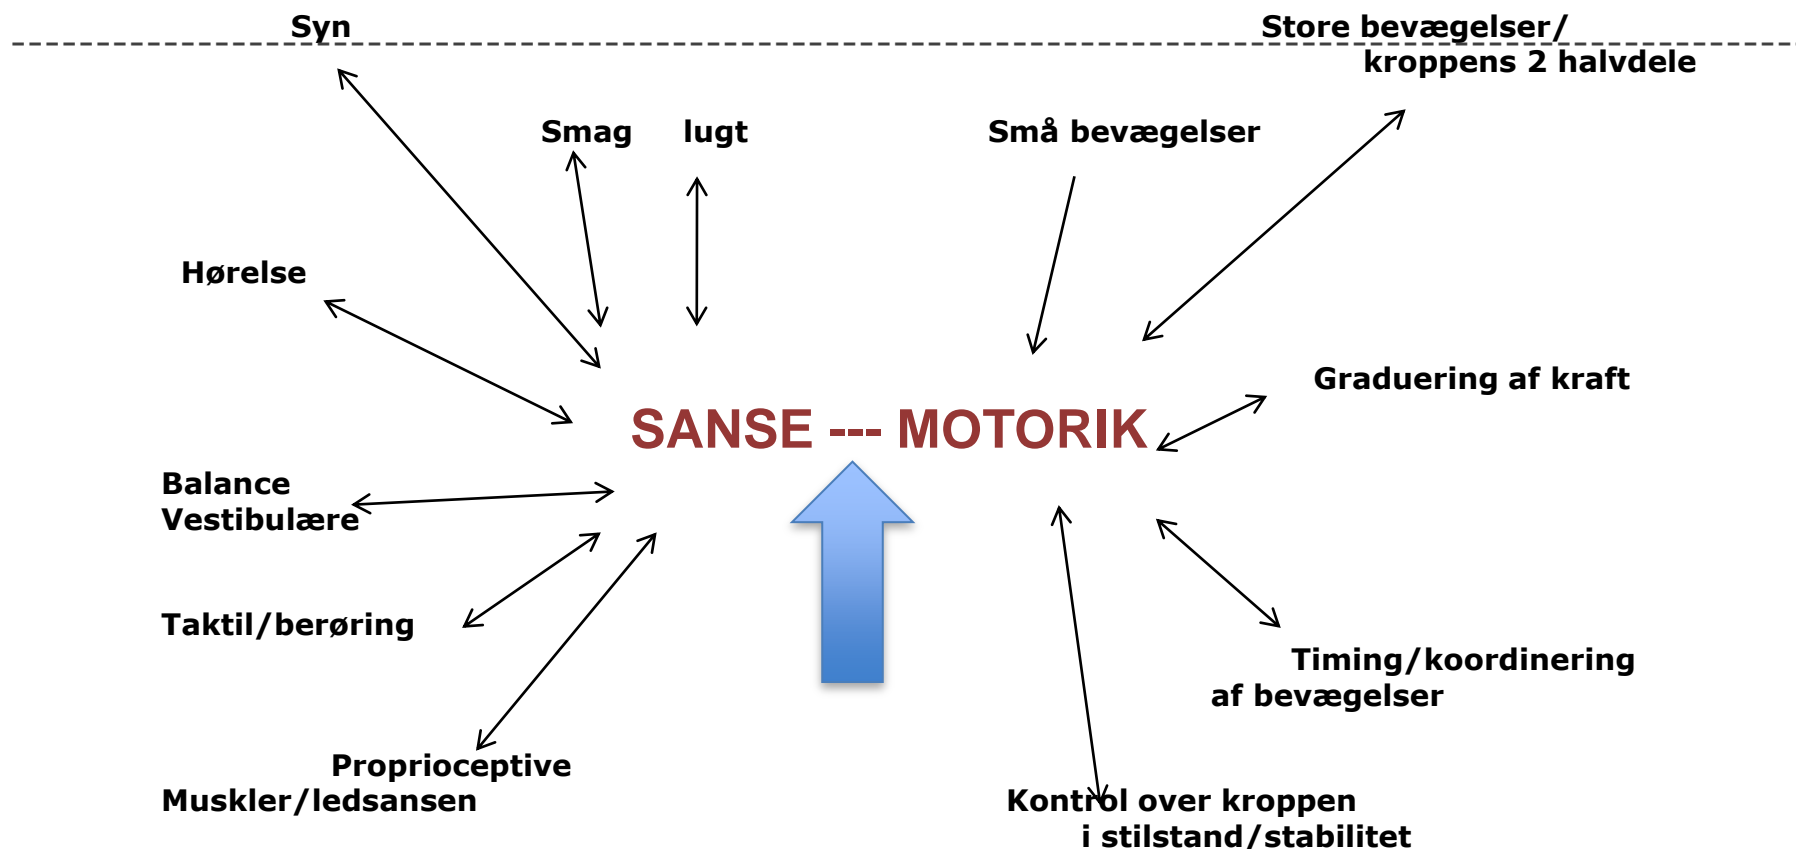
Syn

Store bevægelser/
kroppens 2 halvdele

Smag

lugt

Små bevægelser

Hørelse

Graduering af kraft

SANSE --- MOTORIK

Balance
Vestibulære

Taktil/berøring

Timing/koordinering
af bevægelser

Proprioceptive
Muskler/ledsansen

Kontrol over kroppen
i stilstand/stabilitet